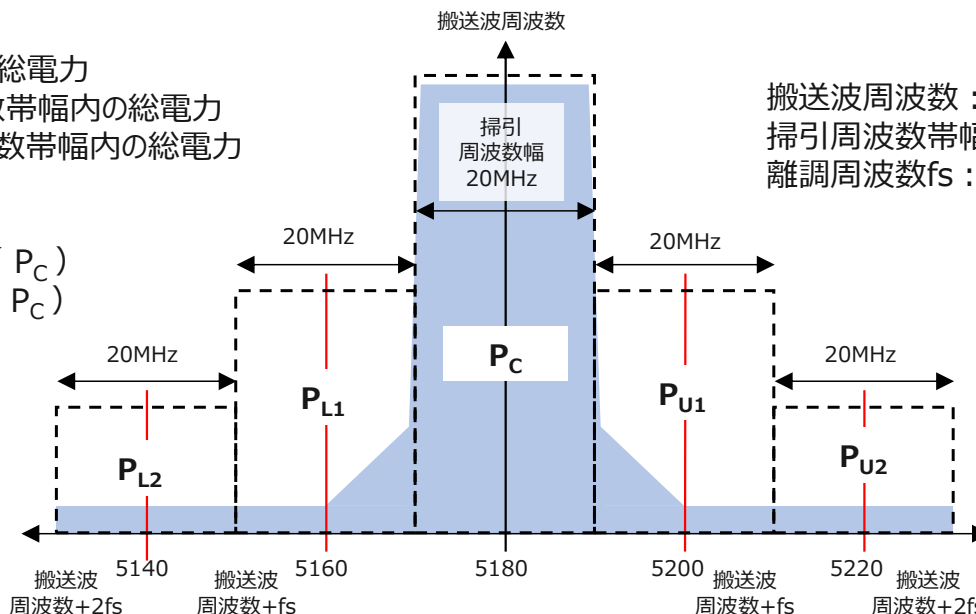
搬送波周波数

総電力
数帯幅内の総電力
数帯幅内の総電力

$P_C$ )
$P_C$ )

搬送波周波数：
掃引周波数帯幅
離調周波数fs：

掃引
周波数幅
20MHz

20MHz

20MHz

20MHz

20MHz

$P_C$

$P_{L1}$

$P_{U1}$

$P_{L2}$

$P_{U2}$

5140

5160

5180

5200

5220

搬送波
周波数+2fs

搬送波
周波数+fs

搬送波
周波数+fs

搬送波
周波数+2fs